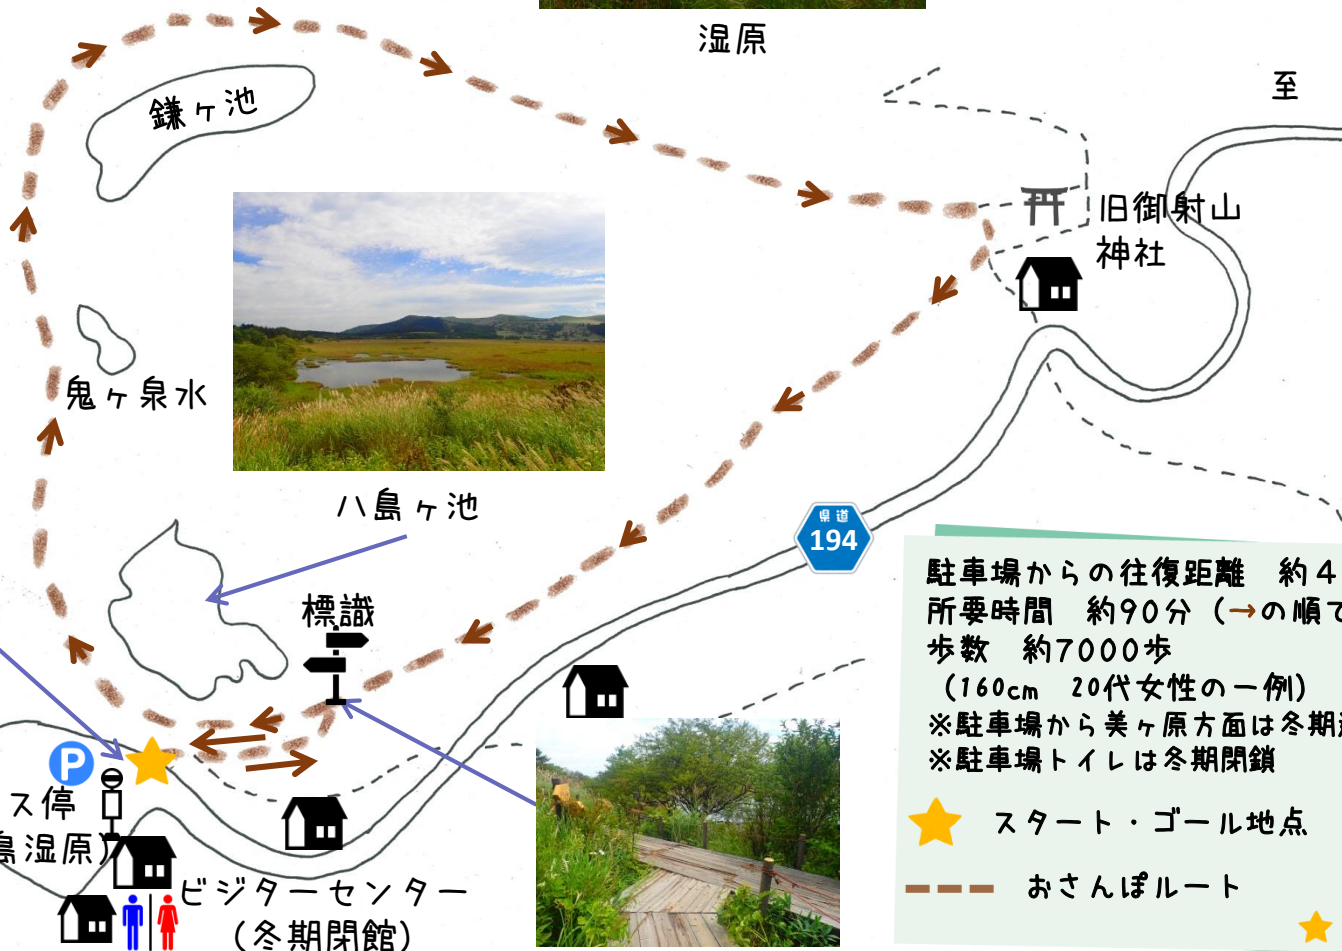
湿原

至

鎌ヶ池

旧御射山神社

鬼ヶ泉水

八島ヶ池

標識

県道
194

駐車場からの往復距離　約4
所要時間　約90分（→の順で
歩数　約7000歩
（160cm　20代女性の一例）
※駐車場から美ヶ原方面は冬期
※駐車場トイレは冬期閉鎖

スタート・ゴール地点

おさんぽルート

ス停
島湿原）

ビジターセンター
（冬期閉館）